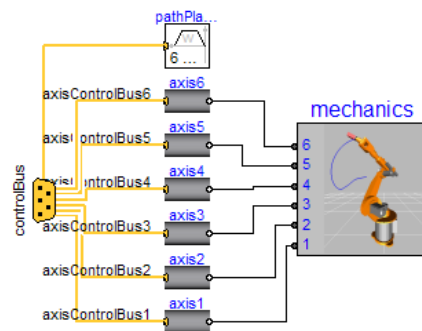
pathPla...

6 ...

axis6

axisControlBus6

axis5

axisControlBus5

axis4

axisControlBus4

controlBus

axis3

axisControlBus3

axis2

axisControlBus2

axis1

axisControlBus1

mechanics

6

5

4

3

2

1